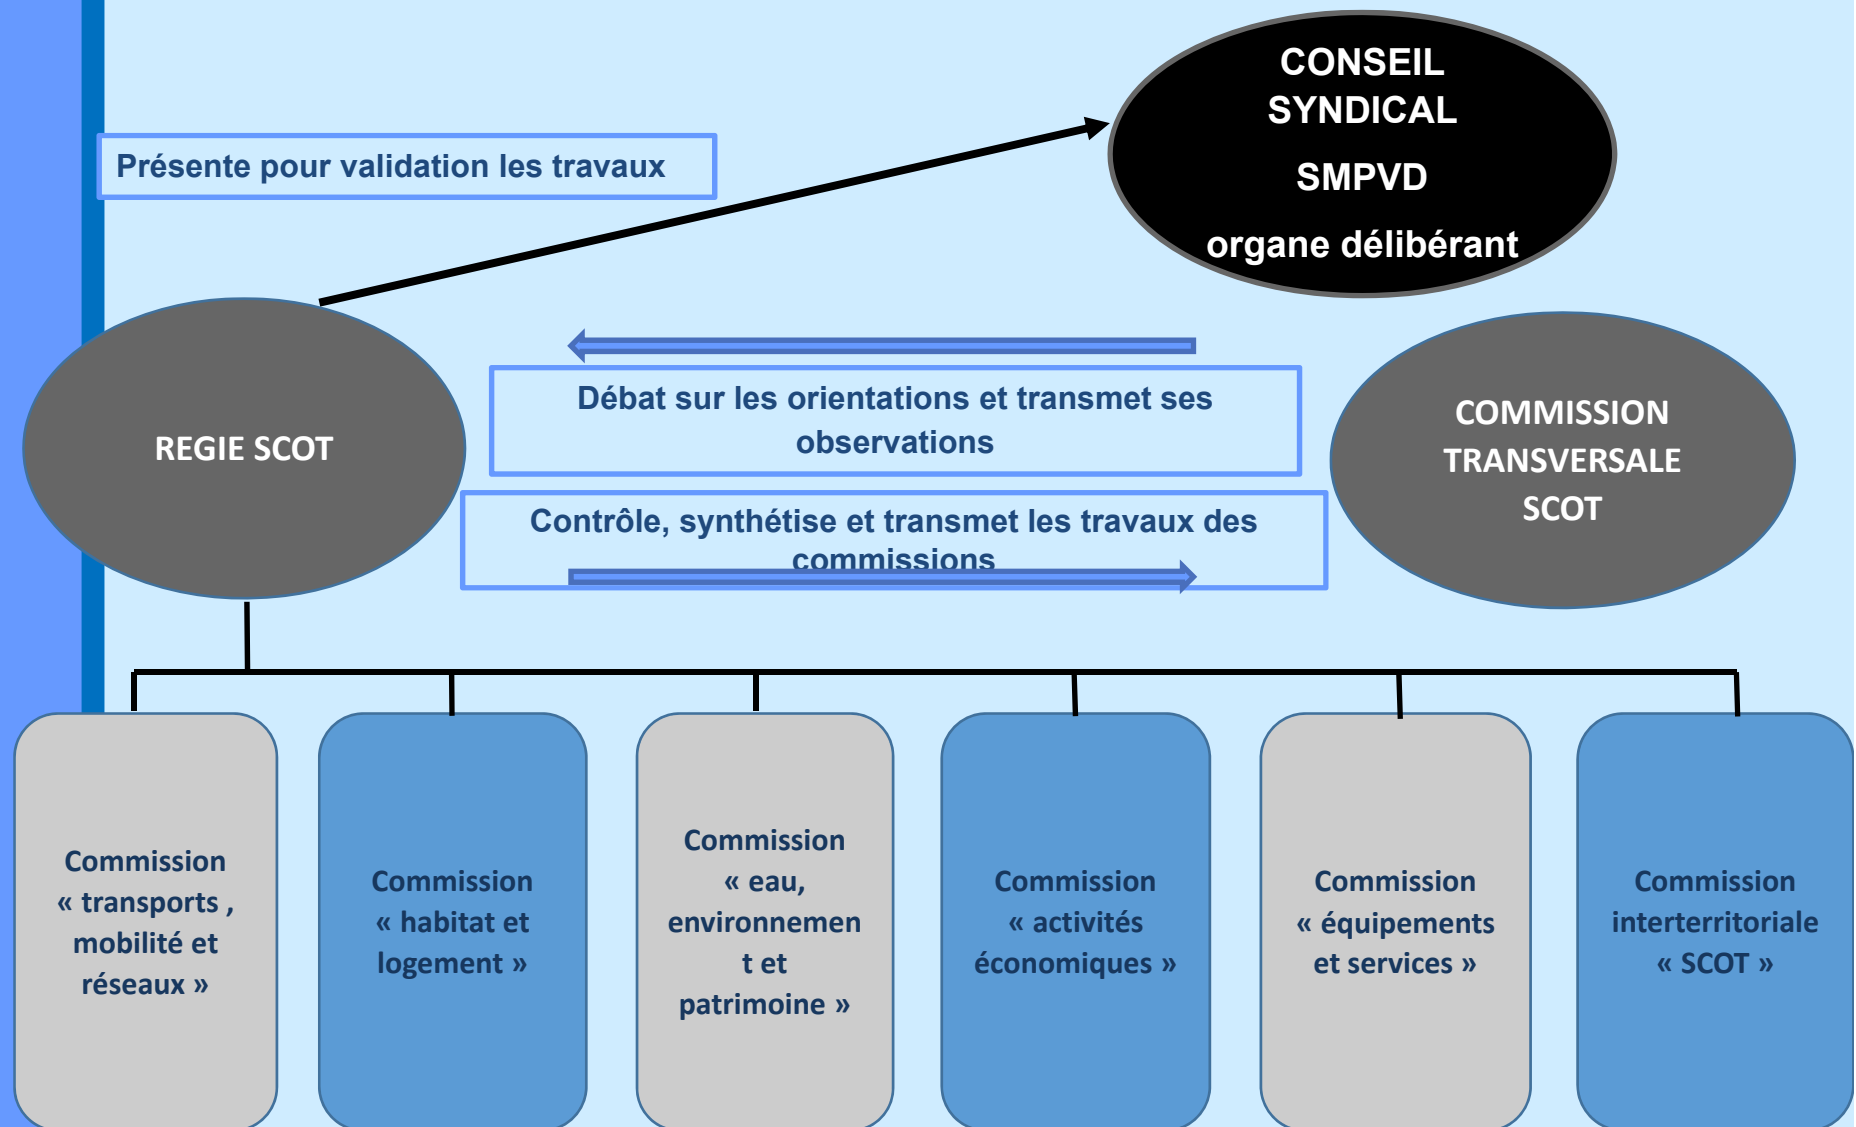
CONSEIL SYNDICAL

SMPVD

organe délibérant

Présente pour validation les travaux

REGIE SCOT

Débat sur les orientations et transmet ses observations

Contrôle, synthétise et transmet les travaux des commissions

COMMISSION TRANSVERSALE SCOT

Commission « transports , mobilité et réseaux »

Commission « habitat et logement »

Commission « eau, environnement et patrimoine »

Commission « activités économiques »

Commission « équipements et services »

Commission interterritoriale « SCOT »